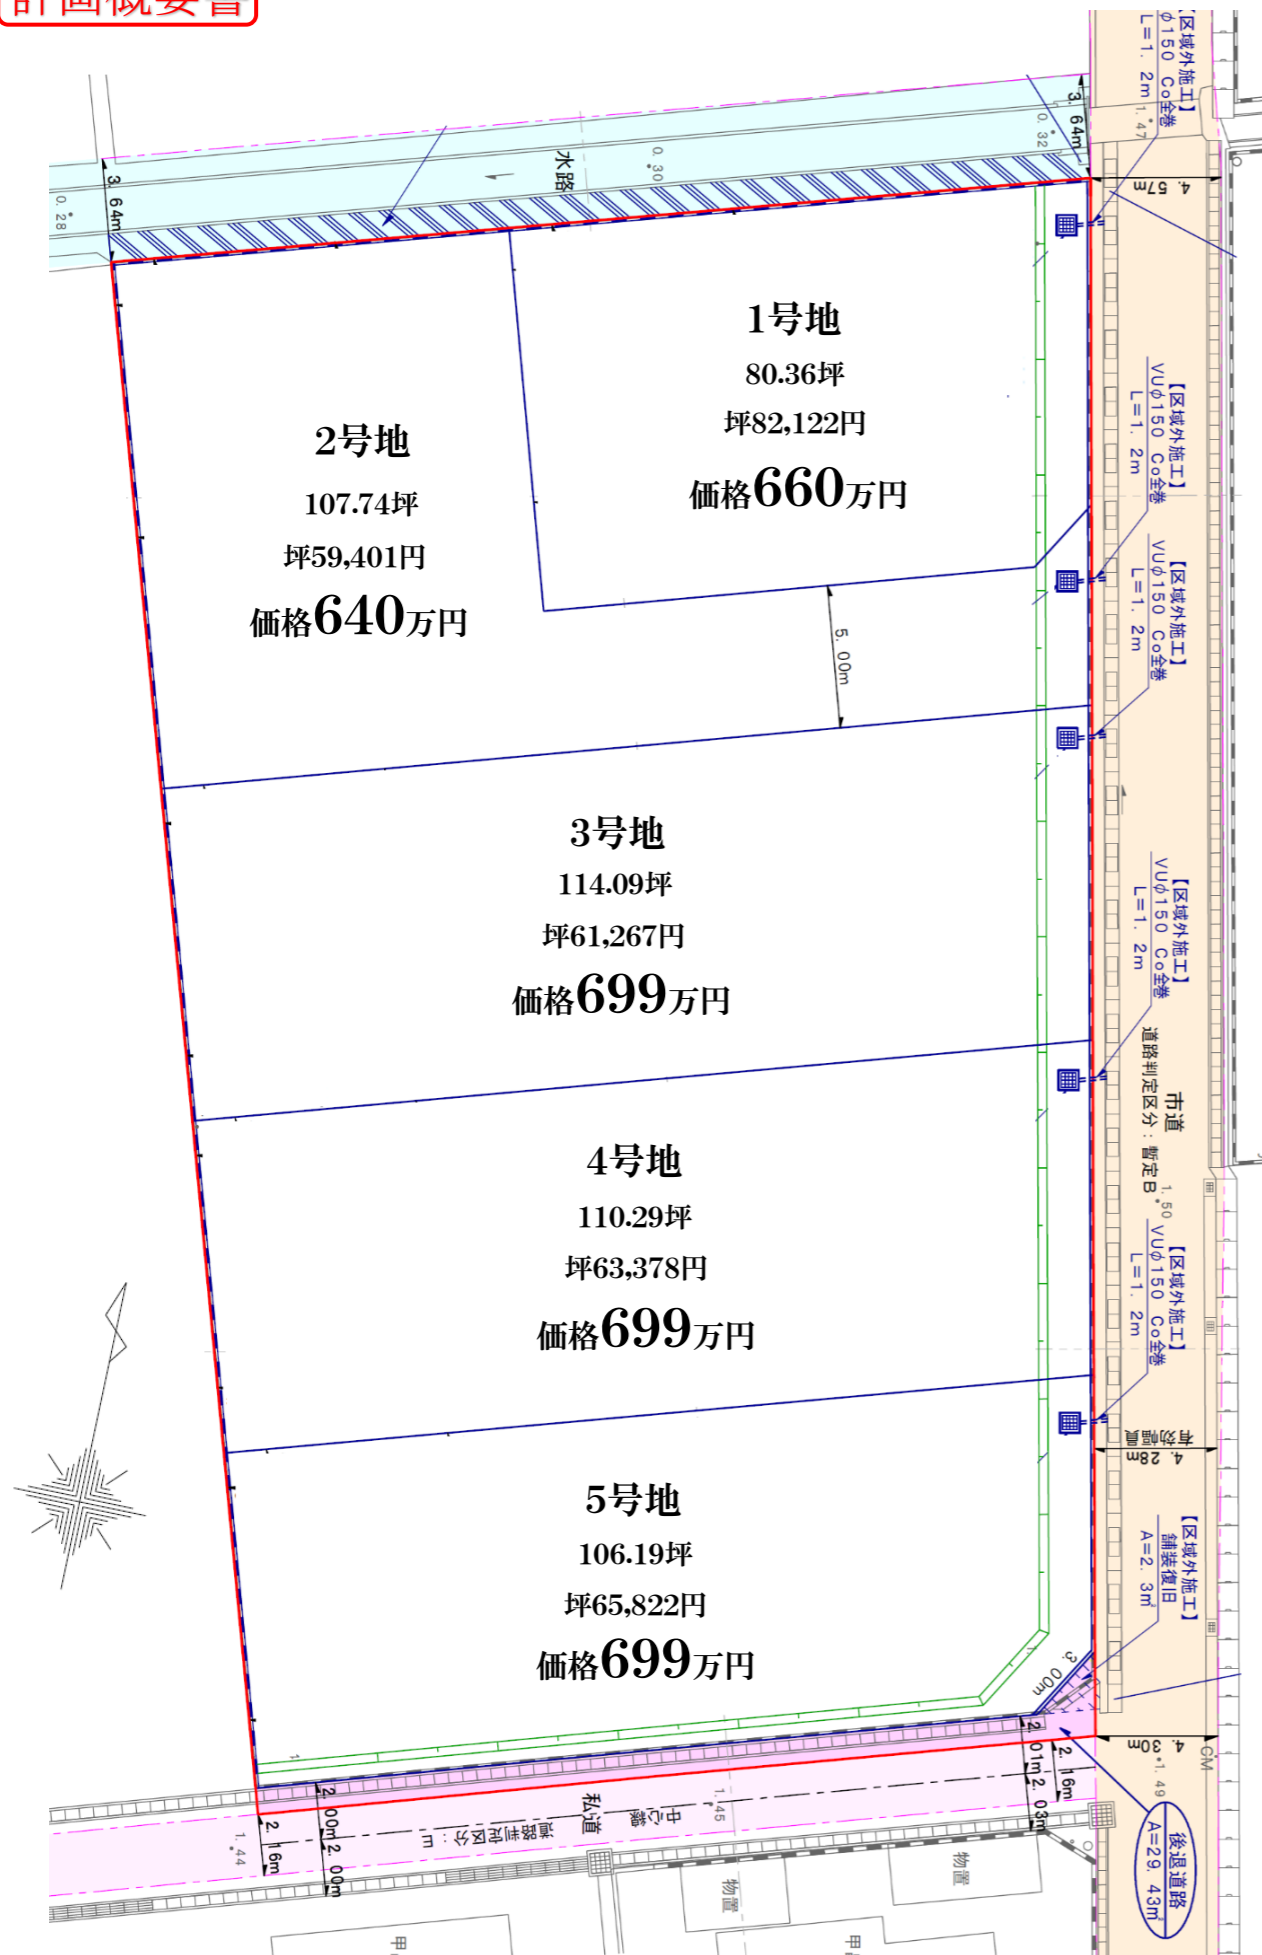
計画概要書

1号地
80.36坪
坪82,122円
価格660万円

2号地
107.74坪
坪59,401円
価格640万円

3号地
114.09坪
坪61,267円
価格699万円

4号地
110.29坪
坪63,378円
価格699万円

5号地
106.19坪
坪65,822円
価格699万円

水路
3.64m
3.64m
0.28
0.30
0.32
1.47
4.57m
5.00m
【区域外施工】
VUφ150 Co全巻
L=1.2m
【区域外施工】
VUφ150 Co全巻
L=1.2m
【区域外施工】
VUφ150 Co全巻
L=1.2m
【区域外施工】
VUφ150 Co全巻
L=1.2m
【区域外施工】
VUφ150 Co全巻
L=1.2m
市道
道路判定区分：暫定B
1.50
4.28m
【区域外施工】
舗装復旧
A=2.3㎡
3.00m
4.30m
後退道路
A=29.43㎡
1.49
2.16m
2.01m
2.03m
2.00m
2.00m
2.16m
1.44
1.45
私道
物置
物置
甲
甲
GM